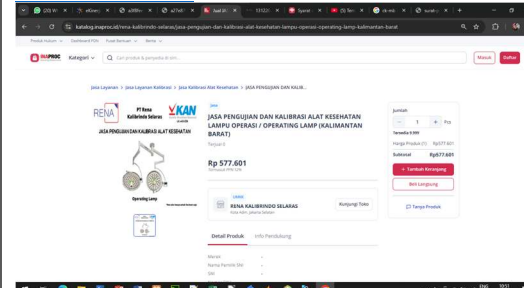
(20) W | eKine | a389 | a27e | Jual A | 1312 | Epaper | (5) Ten | ok-mk | surat-

katalog.maproc.id/rena-kalibrindo-selaras/jasa-pengujian-dan-kalibrasi-alat-kesehatan-lampu-operasi-operating-lamp-kalimantan-barat

MAPROC Kategori Cari produk & penyedia di sini...

Masuk Daftar

Jasa Layanan > Jasa Layanan Kalibrasi > Jasa Kalibrasi Alat Kesehatan > JASA PENGUJIAN DAN KALIB...

RENA PT Rena Kalibrindo Selaras KAN

JASA PENGUJIAN DAN KALIBRASI ALAT KESEHATAN

Operating Lamp

Jasa

JASA PENGUJIAN DAN KALIBRASI ALAT KESEHATAN LAMPU OPERASI / OPERATING LAMP (KALIMANTAN BARAT)

Terjual 0

Rp 577.601

Termasuk PPN 12%

RENA KALIBRINDO SELARAS

Kota Adm. Jakarta Selatan

Kunjungi Toko

Detail Produk Info Pendukung

Merek

Nama Pemilik SNI

SNI

Jumlah

- 1 + Pcs

Tersedia 9.999

Harga Produk (1) Rp577.601

Subtotal Rp577.601

+ Tambah Keranjang

Beli Langsung

Tanya Produk